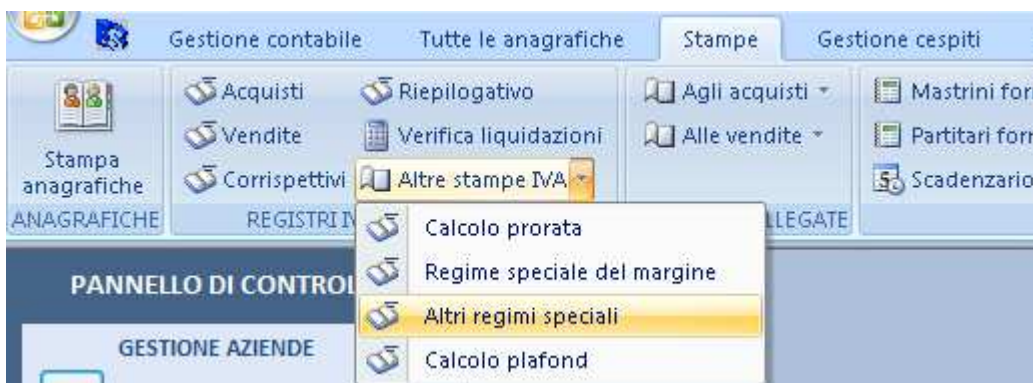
Gestione contabile
Tutte le anagrafiche
Stampe
Gestione cespiti

Stampa anagrafiche
ANAGRAFICHE

Acquisti
Vendite
Corrispettivi
Riepilogativo
Verifica liquidazioni
Altre stampe IVA
REGISTRI I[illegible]

Agli acquisti
Alle vendite
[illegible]LLEGATE

Mastrini for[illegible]
Partitari for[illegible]
Scadenzario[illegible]

Calcolo prorata
Regime speciale del margine
Altri regimi speciali
Calcolo plafond

PANNELLO DI CONTRO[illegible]

GESTIONE AZIENDE